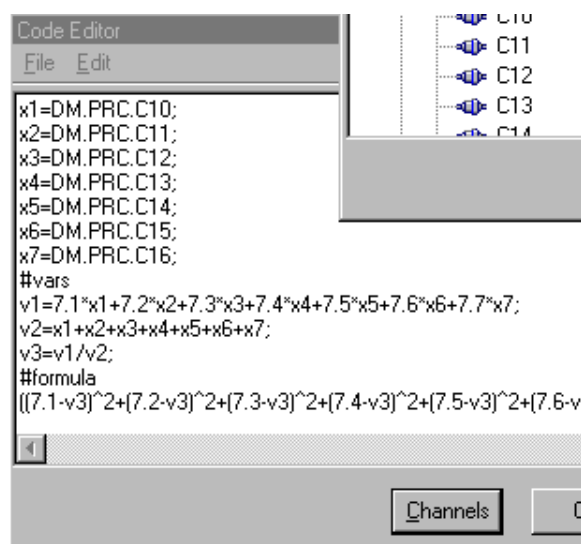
Code Editor
File Edit

C10
C11
C12
C13
C14

x1=DM.PRC.C10;
x2=DM.PRC.C11;
x3=DM.PRC.C12;
x4=DM.PRC.C13;
x5=DM.PRC.C14;
x6=DM.PRC.C15;
x7=DM.PRC.C16;
#vars
v1=7.1*x1+7.2*x2+7.3*x3+7.4*x4+7.5*x5+7.6*x6+7.7*x7;
v2=x1+x2+x3+x4+x5+x6+x7;
v3=v1/v2;
#formula
((7.1-v3)^2+(7.2-v3)^2+(7.3-v3)^2+(7.4-v3)^2+(7.5-v3)^2+(7.6-v

Channels